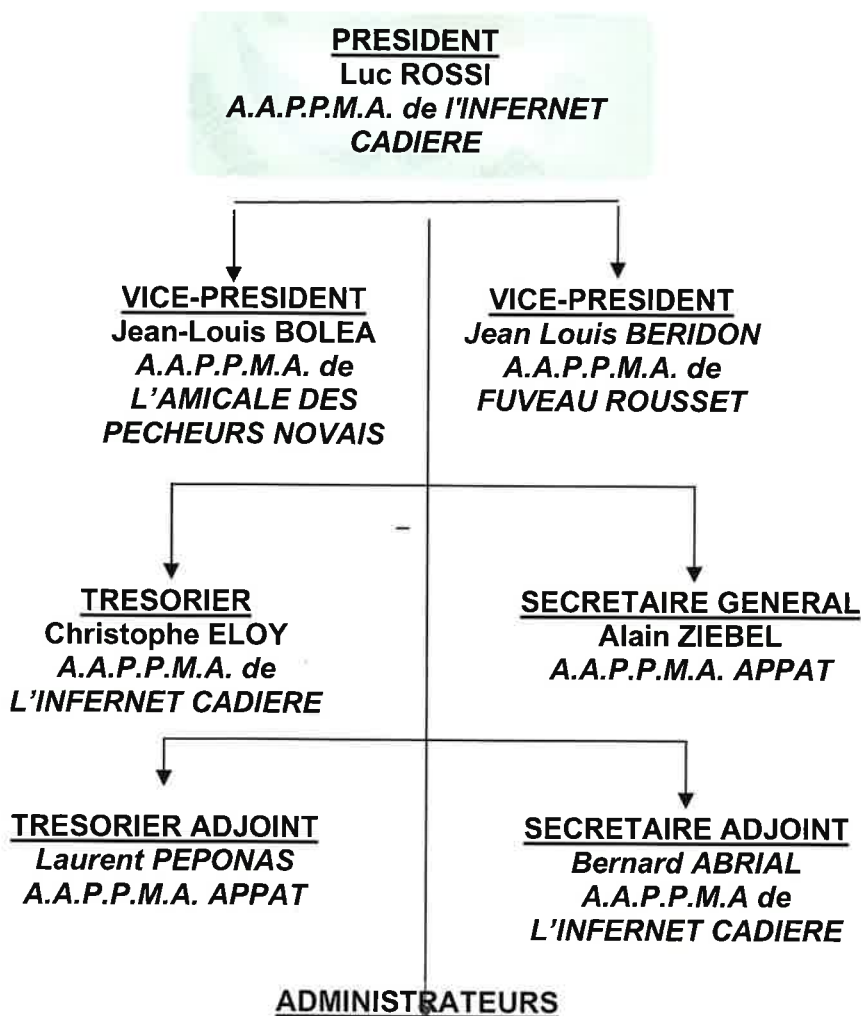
PRESIDENT
Luc ROSSI
A.A.P.P.M.A. de l'INFERNET CADIERE

VICE-PRESIDENT
Jean-Louis BOLEA
A.A.P.P.M.A. de L'AMICALE DES PECHEURS NOVAIS

VICE-PRESIDENT
Jean Louis BERIDON
A.A.P.P.M.A. de FUVEAU ROUSSET

TRESORIER
Christophe ELOY
A.A.P.P.M.A. de L'INFERNET CADIERE

SECRETAIRE GENERAL
Alain ZIEBEL
A.A.P.P.M.A. APPAT

TRESORIER ADJOINT
Laurent PEPONAS
A.A.P.P.M.A. APPAT

SECRETAIRE ADJOINT
Bernard ABRIAL
A.A.P.P.M.A de L'INFERNET CADIERE

ADMINISTRATEURS